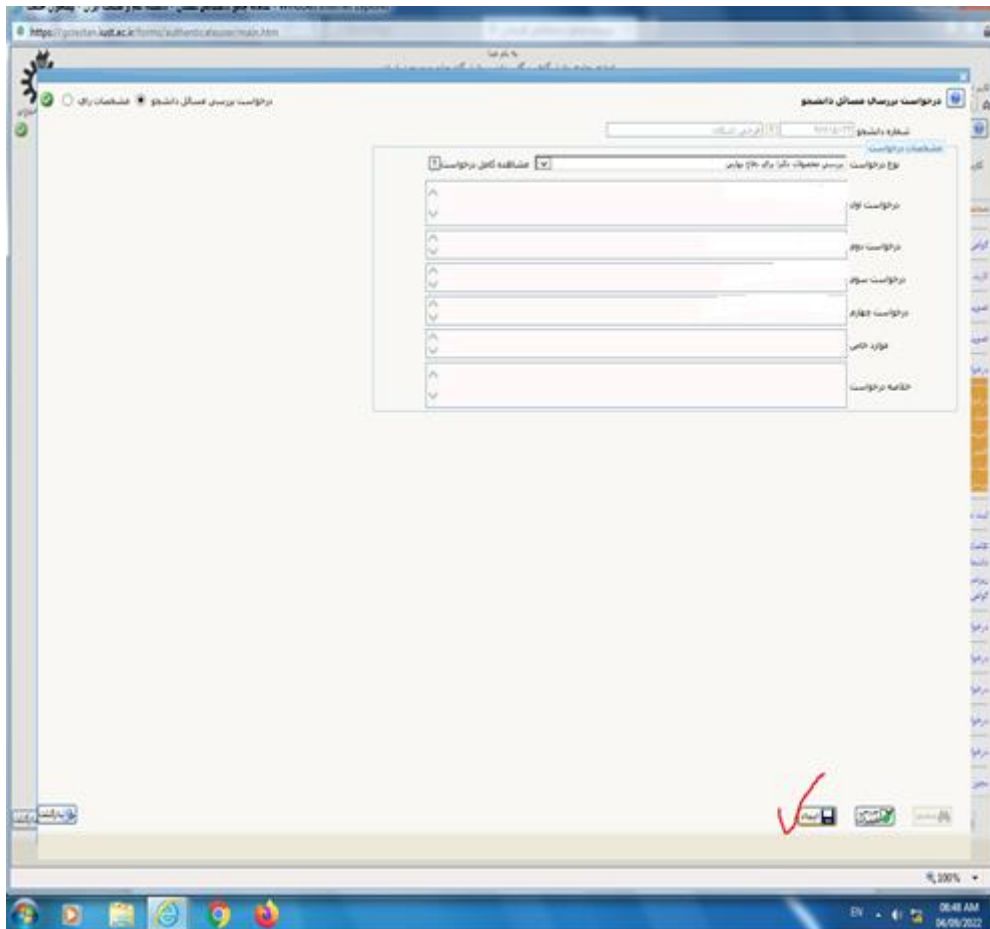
https://golestan.iust.ac.ir/forms/authenticateuser/main.htm

درخواست بررسی مسائل دانشجو

درخواست بررسی مسائل دانشجو ● مشخصات دانشجو ○ مشخصات رای

شماره دانشجو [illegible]

مشخصات درخواست

نوع درخواست بررسی مجموعات دکترا برای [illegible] مشاهده کامل درخواست

درخواست اول

درخواست دوم

درخواست سوم

درخواست چهارم

موارد خاص

خلاصه درخواست

ایجاد

بازگشت

100%

EN

06:48 AM
04/09/2022